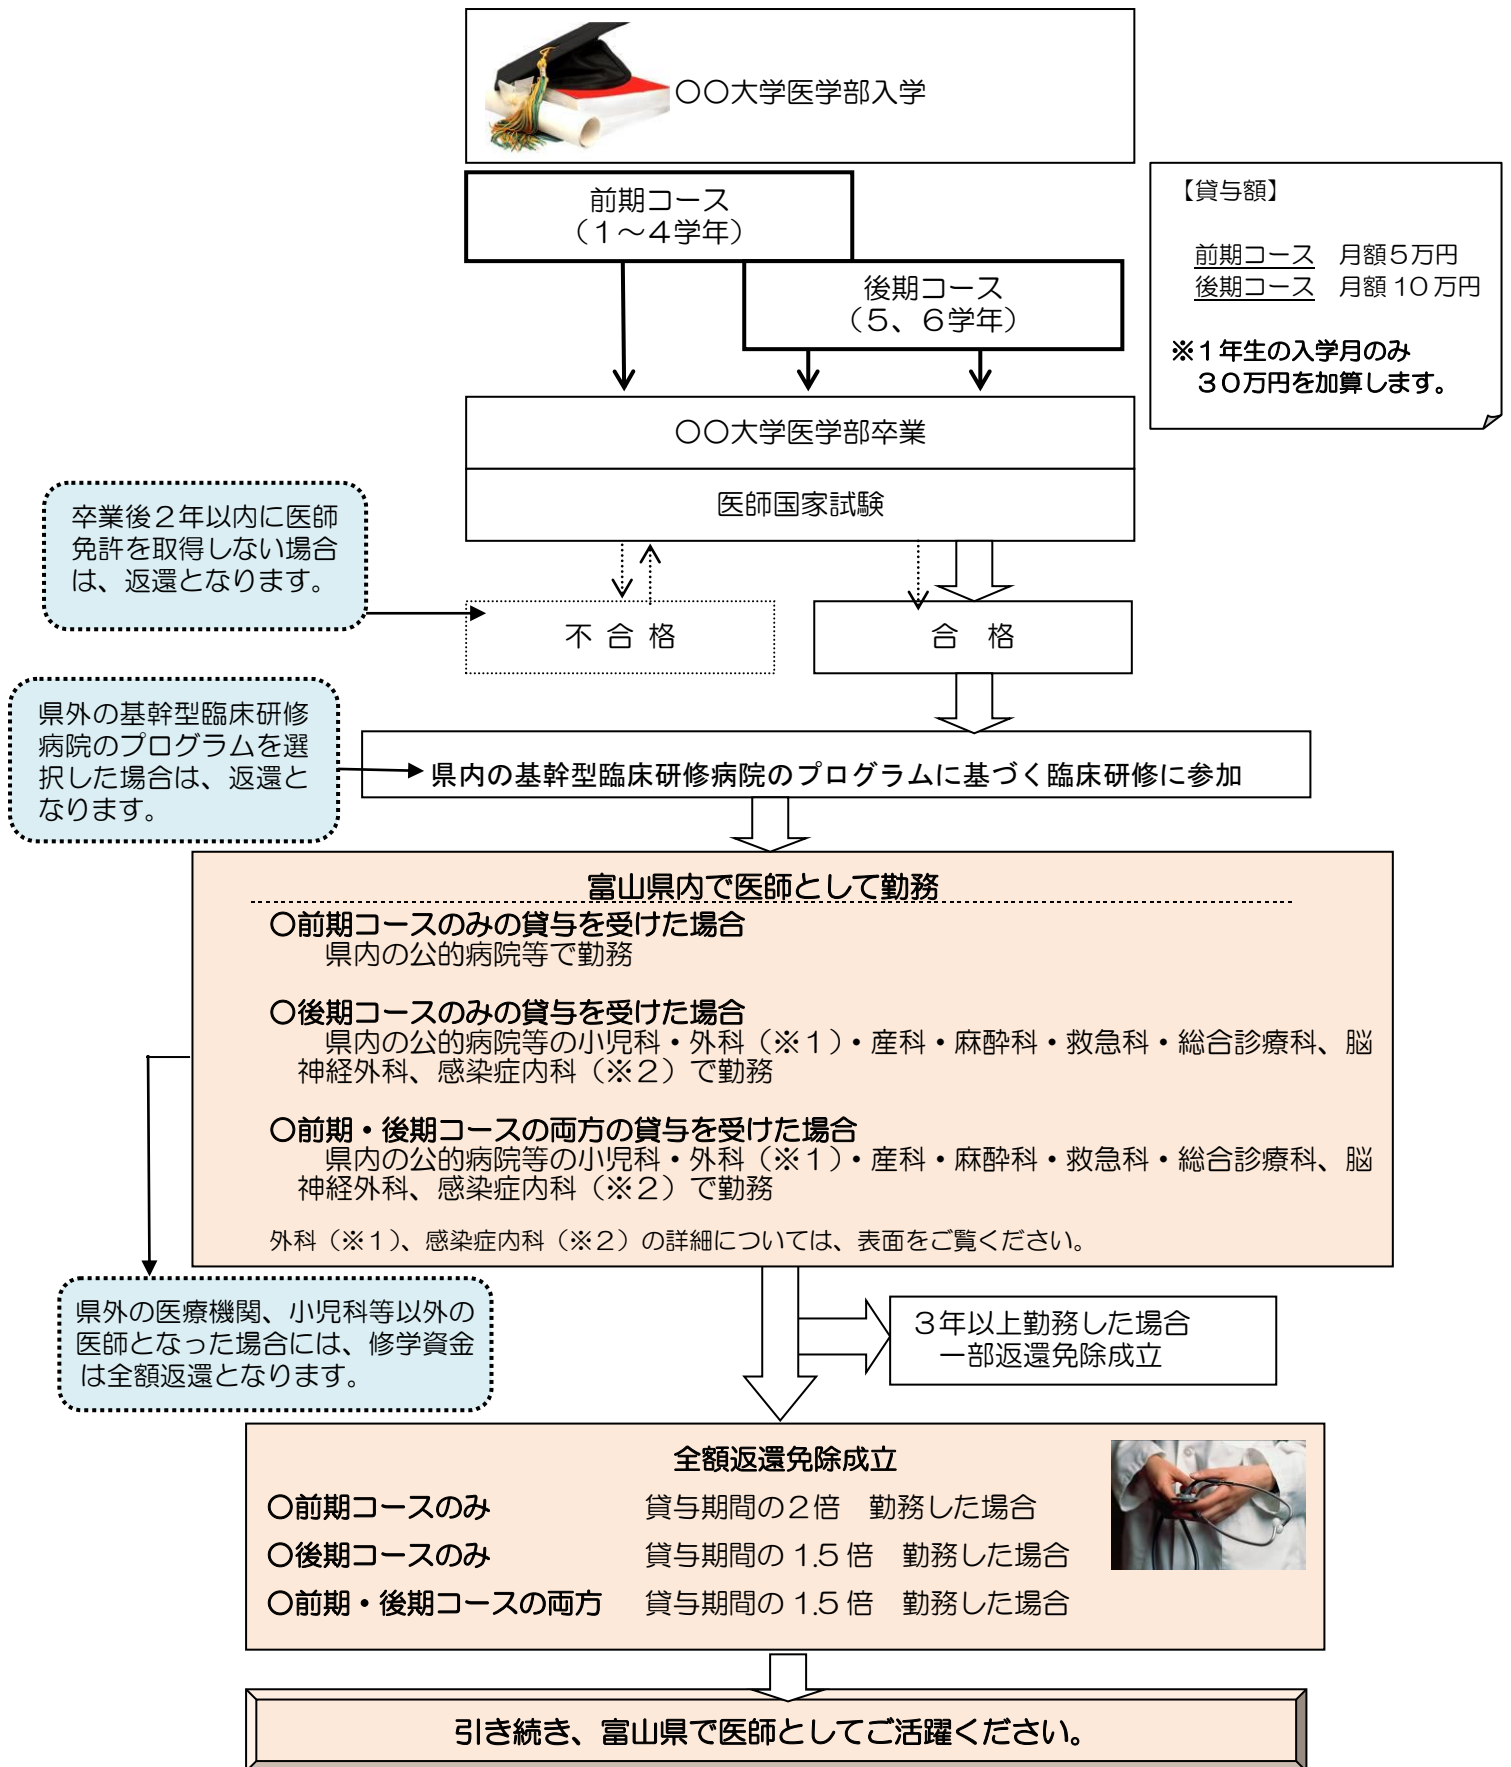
〇〇大学医学部入学

前期コース
（１～４学年）

後期コース
（５、６学年）

【貸与額】

前期コース　月額５万円
後期コース　月額１０万円

※１年生の入学月のみ
３０万円を加算します。

〇〇大学医学部卒業

医師国家試験

卒業後２年以内に医師免許を取得しない場合は、返還となります。

不合格

合　格

県外の基幹型臨床研修病院のプログラムを選択した場合は、返還となります。

県内の基幹型臨床研修病院のプログラムに基づく臨床研修に参加

富山県内で医師として勤務

〇前期コースのみの貸与を受けた場合
県内の公的病院等で勤務

〇後期コースのみの貸与を受けた場合
県内の公的病院等の小児科・外科（※１）・産科・麻酔科・救急科・総合診療科、脳神経外科、感染症内科（※２）で勤務

〇前期・後期コースの両方の貸与を受けた場合
県内の公的病院等の小児科・外科（※１）・産科・麻酔科・救急科・総合診療科、脳神経外科、感染症内科（※２）で勤務

外科（※１）、感染症内科（※２）の詳細については、表面をご覧ください。

県外の医療機関、小児科等以外の医師となった場合には、修学資金は全額返還となります。

３年以上勤務した場合
一部返還免除成立

全額返還免除成立

〇前期コースのみ　貸与期間の２倍　勤務した場合
〇後期コースのみ　貸与期間の 1.5 倍　勤務した場合
〇前期・後期コースの両方　貸与期間の 1.5 倍　勤務した場合

引き続き、富山県で医師としてご活躍ください。